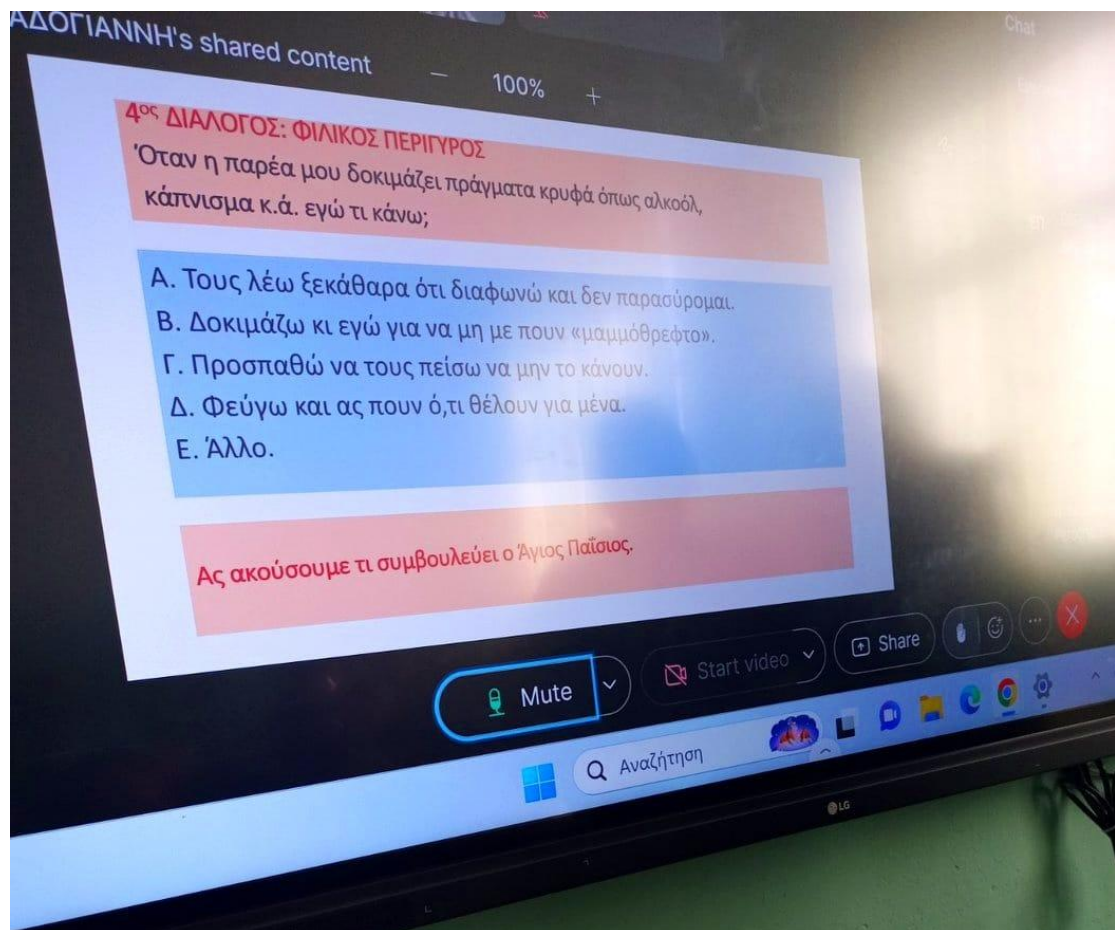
ΑΔΟΓΙΑΝΝΗ's shared content

— 100% +

Chat

4$^{ος}$ ΔΙΑΛΟΓΟΣ: ΦΙΛΙΚΟΣ ΠΕΡΙΓΥΡΟΣ

Όταν η παρέα μου δοκιμάζει πράγματα κρυφά όπως αλκοόλ, κάπνισμα κ.ά. εγώ τι κάνω;

Α. Τους λέω ξεκάθαρα ότι διαφωνώ και δεν παρασύρομαι.
Β. Δοκιμάζω κι εγώ για να μη με πουν «μαμμόθρεφτο».
Γ. Προσπαθώ να τους πείσω να μην το κάνουν.
Δ. Φεύγω και ας πουν ό,τι θέλουν για μένα.
Ε. Άλλο.

Ας ακούσουμε τι συμβουλεύει ο Άγιος Παΐσιος.

Mute

Start video

Share

Αναζήτηση

LG